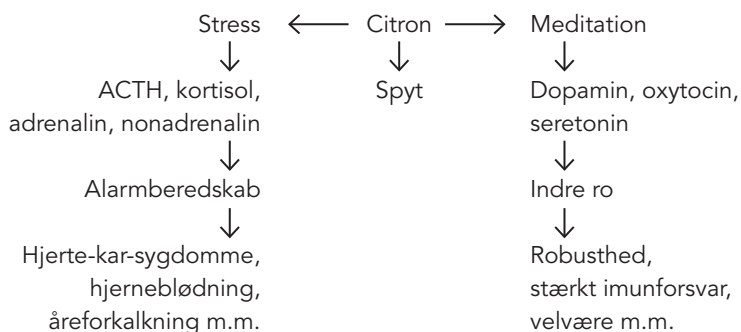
Stress ⟵ Citron ⟶ Meditation

Spyt

ACTH, kortisol, adrenalin, nonadrenalin
↓
Alarmberedskab
↓
Hjerte-kar-sygdomme, hjerneblødning, åreforkalkning m.m.

Dopamin, oxytocin, seretonin
↓
Indre ro
↓
Robusthed, stærkt imunforsvar, velvære m.m.